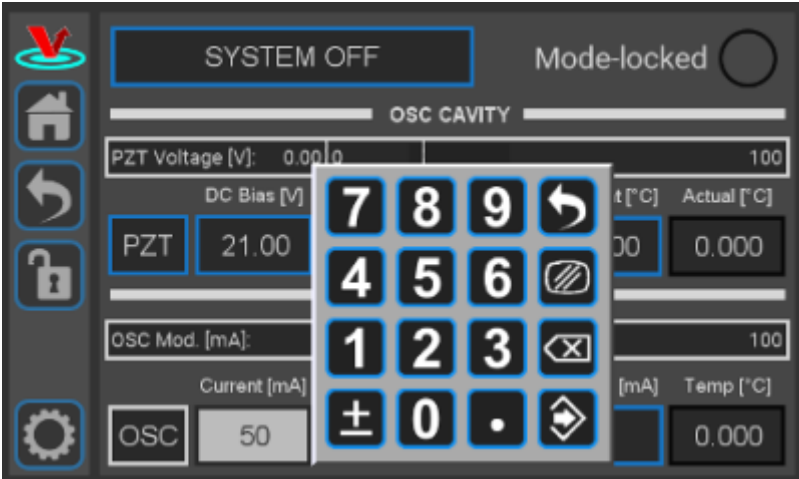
SYSTEM OFF

Mode-locked

OSC CAVITY

PZT Voltage [V]: 0.00 0

100

DC Bias [V]

t [°C]

Actual [°C]

PZT

21.00

00

0.000

7 8 9

4 5 6

1 2 3

± 0 .

OSC Mod. [mA]:

100

Current [mA]

[mA]

Temp [°C]

OSC

50

0.000